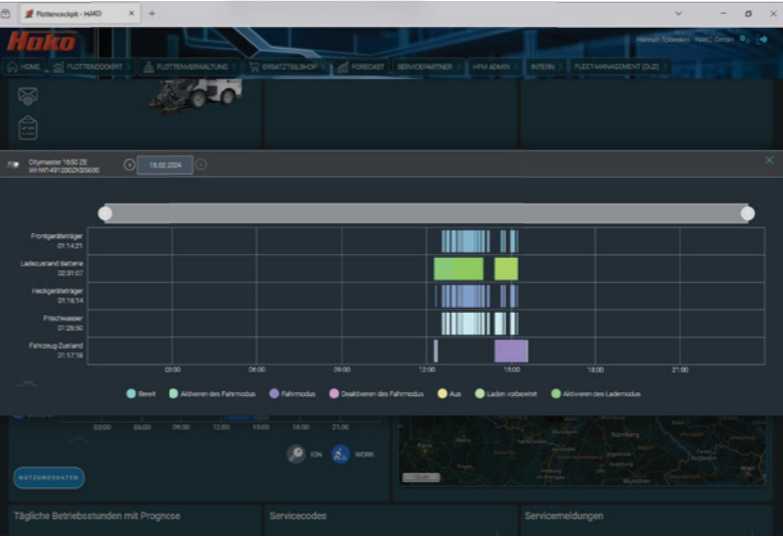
Flottencockpit - HAKO

Hako

Helmut Schneider HAKO GmbH

HOME FLOTTENCOCKPIT FLOTTENVERWALTUNG ERSATZTEILSHOP FORECAST SERVICEPARTNER HFM ADMIN INTERN FLEET-MANAGEMENT (OLD)

Citymaster 1650 ZE
WHW1491200ZKB5600

15.02.2024

Frontgeräteträger
01:14:21

Ladezustand Batterie
02:31:07

Heckgeräteträger
01:16:14

Frischwasser
01:28:50

Fahrzeug Zustand
01:17:18

03:00 06:00 09:00 12:00 15:00 18:00 21:00

Bereit Aktivieren des Fahrmodus Fahrmodus Deaktivieren des Fahrmodus Aus Laden vorbereitet Aktivieren des Lademodus

03:00 06:00 09:00 12:00 15:00 18:00 21:00

IGN WORK

NUTZUNGSDATEN

Tägliche Betriebsstunden mit Prognose

Servicecodes

Servicemeldungen